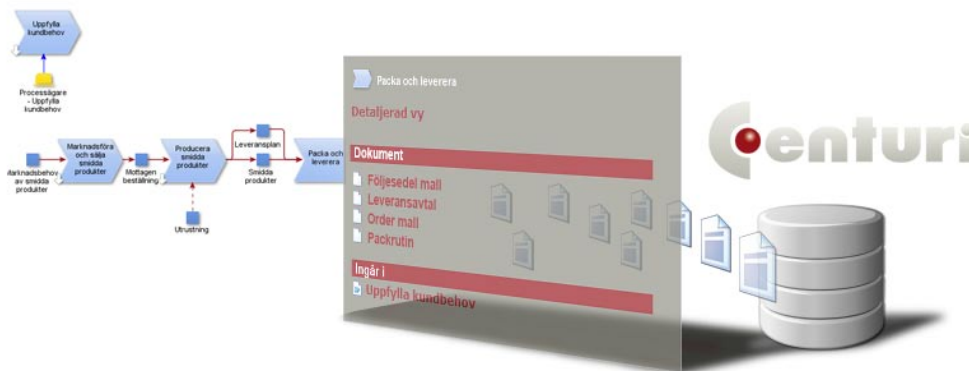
Uppfylla kundbehov

Processägare - Uppfylla kundbehov

Marknadsbehov av smidda produkter

Marknadsföra och sälja smidda produkter

Mottagen beställning

Producera smidda produkter

Utrustning

Leveransplan

Smidda produkter

Packa och leverera

Packa och leverera

Detaljerad vy

Dokument

Följesedel mall
Leveransavtal
Order mall
Packrutin

Ingår i

Uppfylla kundbehov

enturi